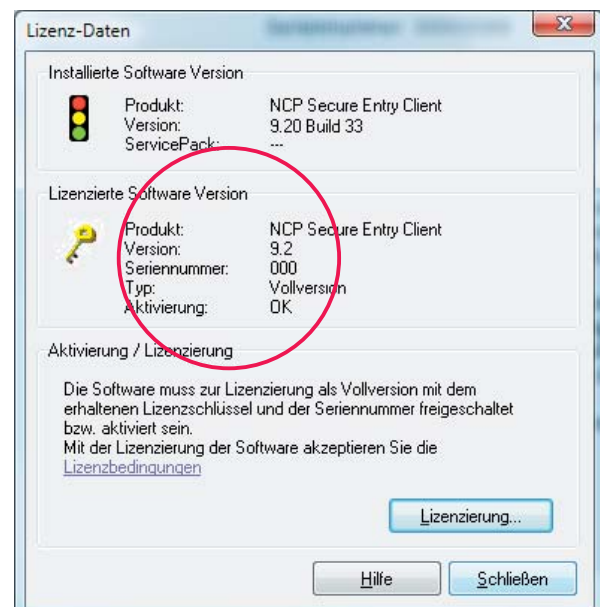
Lizenz-Daten

Installierte Software Version

Produkt: NCP Secure Entry Client
Version: 9.20 Build 33
ServicePack: ---

Lizenzierte Software Version

Produkt: NCP Secure Entry Client
Version: 9.2
Seriennummer: 000
Typ: Vollversion
Aktivierung: OK

Aktivierung / Lizenzierung

Die Software muss zur Lizenzierung als Vollversion mit dem erhaltenen Lizenzschlüssel und der Seriennummer freigeschaltet bzw. aktiviert sein.
Mit der Lizenzierung der Software akzeptieren Sie die Lizenzbedingungen

Lizenzierung...

Hilfe

Schließen